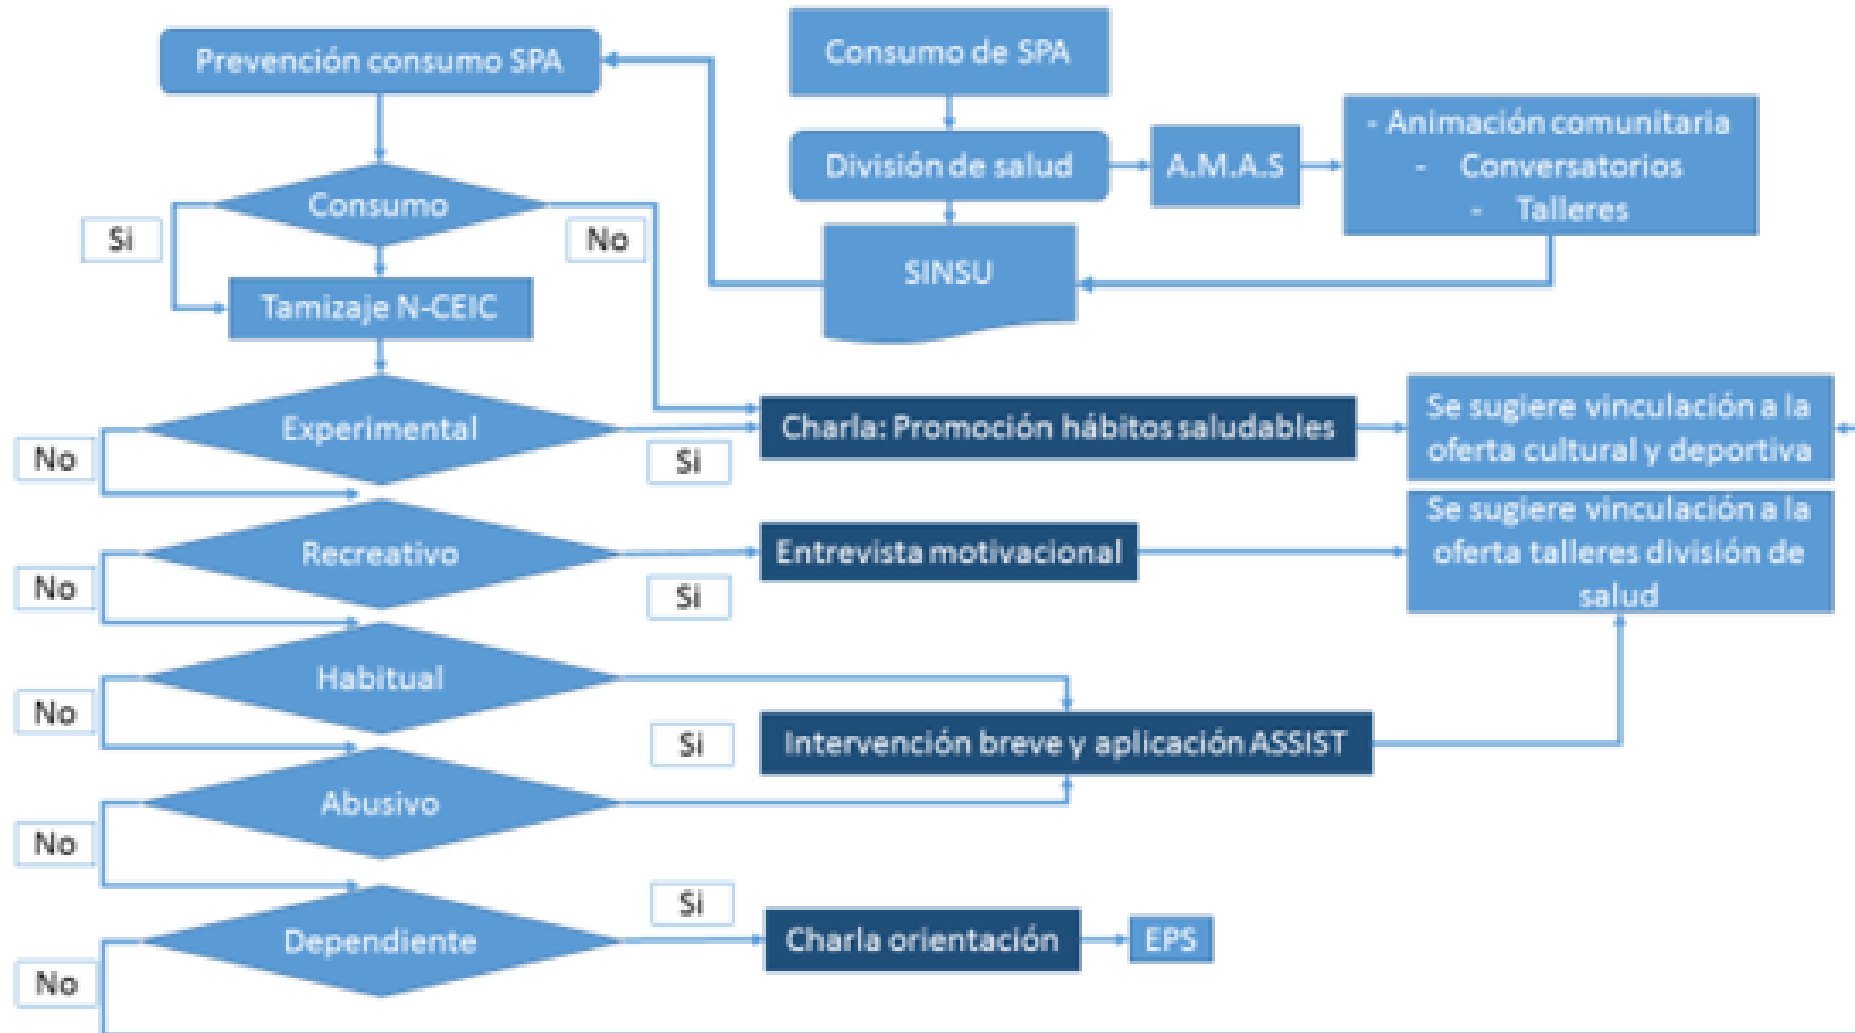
Prevención consumo SPA

Consumo de SPA

División de salud

A.M.A.S

- Animación comunitaria
- Conversatorios
- Talleres

SINSU

Consumo

Si

No

Tamizaje N-CEIC

Experimental

No

Si

Charla: Promoción hábitos saludables

Se sugiere vinculación a la oferta cultural y deportiva

Recreativo

No

Si

Entrevista motivacional

Se sugiere vinculación a la oferta talleres división de salud

Habitual

No

Si

Intervención breve y aplicación ASSIST

Abusivo

No

Si

Dependiente

Charla orientación

EPS

No